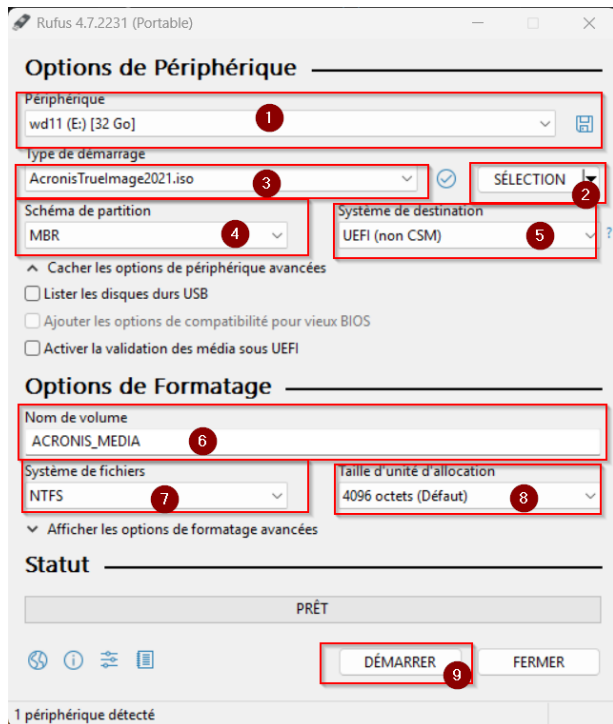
Rufus 4.7.2231 (Portable)

Options de Périphérique

Périphérique
wd11 (E:) [32 Go]
1

Type de démarrage
AcronisTrueImage2021.iso
3
SÉLECTION
2

Schéma de partition
MBR
4

Système de destination
UEFI (non CSM)
5
?

Cacher les options de périphérique avancées
Lister les disques durs USB
Ajouter les options de compatibilité pour vieux BIOS
Activer la validation des média sous UEFI

Options de Formatage

Nom de volume
ACRONIS_MEDIA
6

Système de fichiers
NTFS
7

Taille d'unité d'allocation
4096 octets (Défaut)
8

Afficher les options de formatage avancées

Statut

PRÊT

DÉMARRER
9
FERMER

1 périphérique détecté